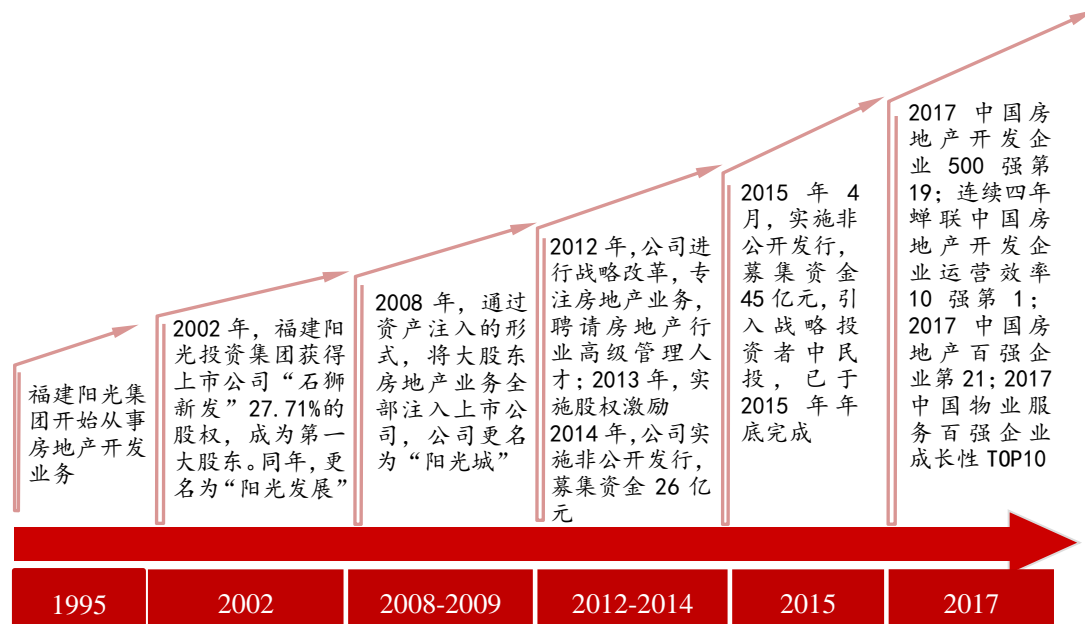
福建阳光集团开始从事房地产开发业务

2002年，福建阳光投资集团获得上市公司“石狮新发”27.71%的股权，成为第一大股东。同年，更名为“阳光发展”

2008年，通过资产注入的形式，将大股东房地产业务全部注入上市公司，公司更名为“阳光城”

2012年，公司进行战略改革，专注房地产业务，聘请房地产行业高级管理人才；2013年，实施股权激励 2014年，公司实施非公开发行，募集资金26亿元

2015年4月，实施非公开发行，募集资金45亿元，引入战略投资者中民投，已于2015年年底完成

2017中国房地产开发企业500强第19；连续四年蝉联中国房地产开发企业运营效率10强第1；2017中国房地产百强企业第21；2017中国物业服务百强企业成长性TOP10

| 1995 | 2002 | 2008-2009 | 2012-2014 | 2015 | 2017 |
|---|---|---|---|---|---|